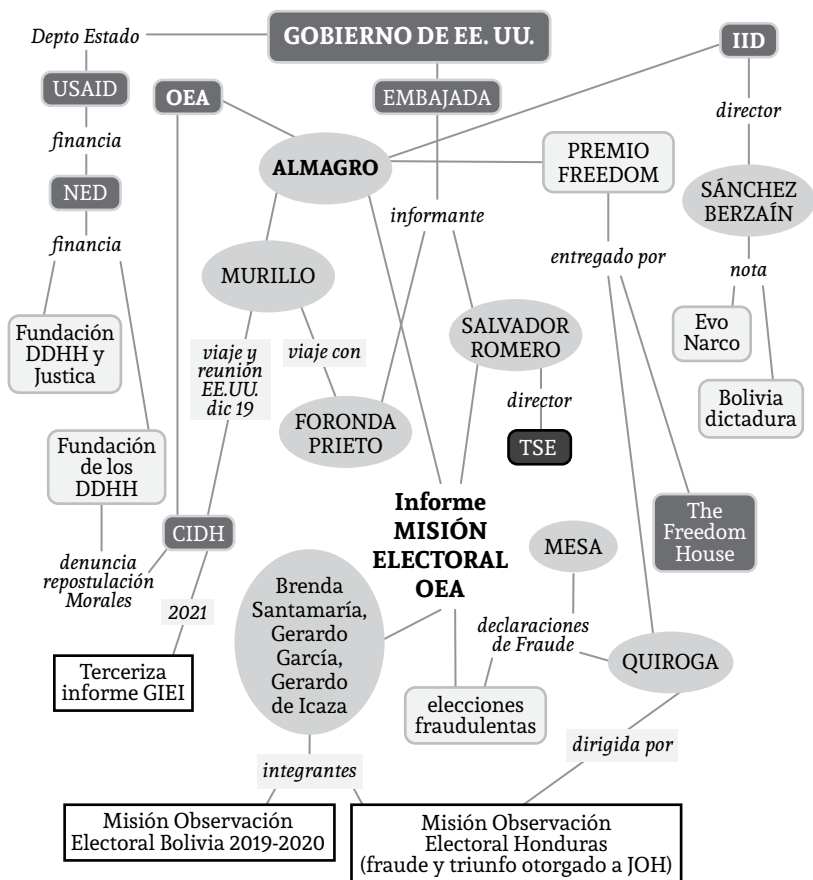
Depto Estado
GOBIERNO DE EE. UU.
IID
USAID
OEA
EMBAJADA
financia
director
ALMAGRO
PREMIO FREEDOM
NED
informante
SÁNCHEZ BERZAÍN
financia
MURILLO
entregado por
nota
Fundación DDHH y Justica
viaje y reunión EE.UU. dic 19
viaje con
SALVADOR ROMERO
Evo Narco
director
Fundación de los DDHH
FORONDA PRIETO
TSE
Bolivia dictadura
Informe MISIÓN ELECTORAL OEA
The Freedom House
CIDH
MESA
denuncia repostulación Morales
Brenda Santamaría, Gerardo García, Gerardo de Icaza
declaraciones de Fraude
2021
QUIROGA
Terceriza informe GIEI
elecciones fraudulentas
dirigida por
integrantes
Misión Observación Electoral Bolivia 2019-2020
Misión Observación Electoral Honduras (fraude y triunfo otorgado a JOH)